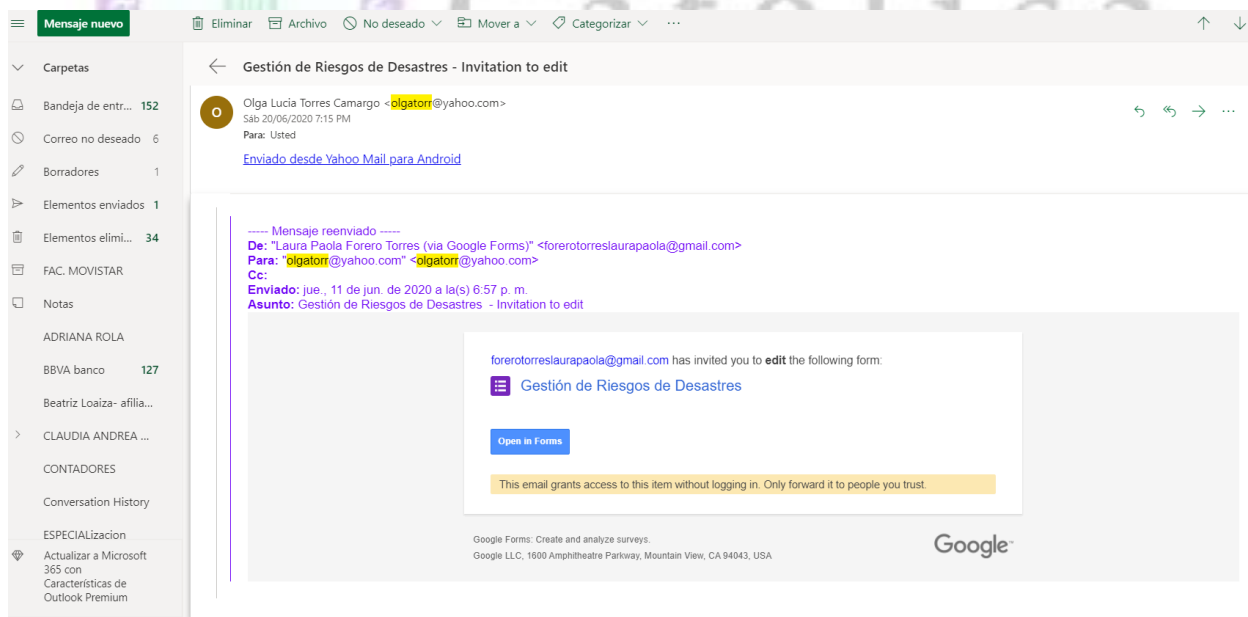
Mensaje nuevo

Eliminar Archivo No deseado Mover a Categorizar ···

Carpetas

Bandeja de entr... 152

Correo no deseado 6

Borradores 1

Elementos enviados 1

Elementos elimi... 34

FAC. MOVISTAR

Notas

ADRIANA ROLA

BBVA banco 127

Beatriz Loaiza- afilia...

CLAUDIA ANDREA ...

CONTADORES

Conversation History

ESPECIALizacion

Actualizar a Microsoft 365 con Características de Outlook Premium

Gestión de Riesgos de Desastres - Invitation to edit

O

Olga Lucia Torres Camargo <olgatorr@yahoo.com>
Sáb 20/06/2020 7:15 PM
Para: Usted

Enviado desde Yahoo Mail para Android

----- Mensaje reenviado -----
De: "Laura Paola Forero Torres (via Google Forms)" <forerotorreslaurapaola@gmail.com>
Para: "olgatorr@yahoo.com" <olgatorr@yahoo.com>
Cc:
Enviado: jue., 11 de jun. de 2020 a la(s) 6:57 p. m.
Asunto: Gestión de Riesgos de Desastres - Invitation to edit

forerotorreslaurapaola@gmail.com has invited you to edit the following form:

Gestión de Riesgos de Desastres

Open in Forms

This email grants access to this item without logging in. Only forward it to people you trust.

Google Forms: Create and analyze surveys.
Google LLC, 1600 Amphitheatre Parkway, Mountain View, CA 94043, USA

Google